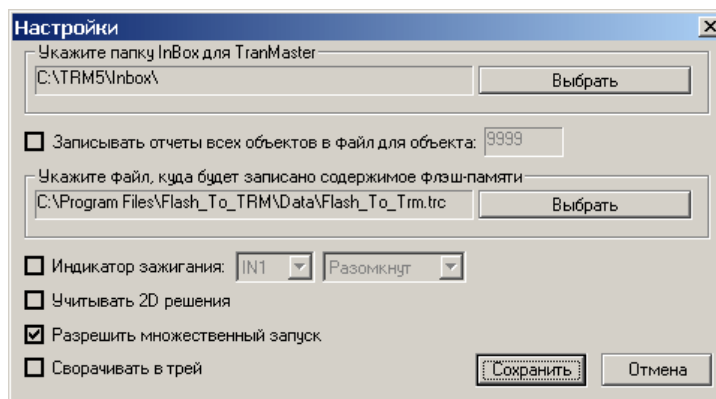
Настройки

Укажите папку InBox для TranMaster
C:\TRM5\Inbox\
Выбрать

Записывать отчеты всех объектов в файл для объекта: 9999

Укажите файл, куда будет записано содержимое флэш-памяти
C:\Program Files\Flash_To_TRM\Data\Flash_To_Trm.trc
Выбрать

Индикатор зажигания: IN1 Разомкнут
Учитывать 2D решения
Разрешить множественный запуск
Сворачивать в трей
Сохранить
Отмена